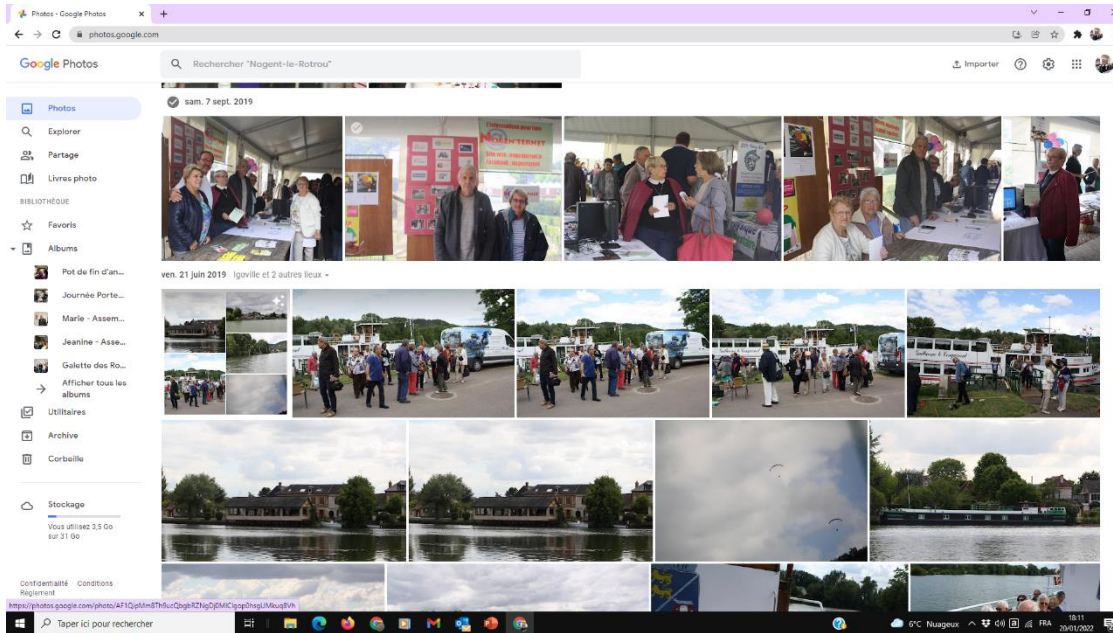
Photos - Google Photos
photos.google.com
Google Photos
Rechercher "Nogent-le-Rotrou"
Importer
Photos
Explorer
Partage
Livres photo
BIBLIOTHÈQUE
Favoris
Albums
Pot de fin d'an...
Journée Porte...
Marie - Assem...
Jeanine - Asse...
Galette des Ro...
Afficher tous les albums
Utilitaires
Archive
Corbeille
Stockage
Vous utilisez 3,5 Go sur 31 Go
Confidentialité · Conditions · Règlement
sam. 7 sept. 2019
ven. 21 juin 2019 Igoville et 2 autres lieux
https://photos.google.com/photo/AF1QipMm8Th9ucQbgbRZNgDjDMlCIpop0hsgUMkuq8Vh
Taper ici pour rechercher
6°C Nuageux
FRA
18:11
20/01/2022